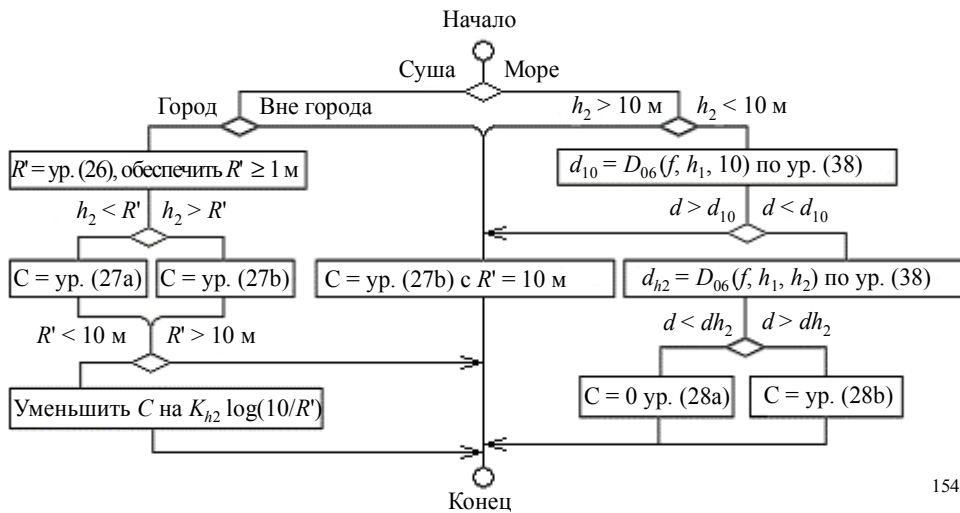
Начало

Суша Море

Город Вне города

$h_2 > 10$ м $h_2 < 10$ м

$R' =$ ур. (26), обеспечить $R' \geq 1$ м

$d_{10} = D_{06}(f, h_1, 10)$ по ур. (38)

$h_2 < R'$ $h_2 > R'$

$d > d_{10}$ $d < d_{10}$

C = ур. (27a)

C = ур. (27b)

C = ур. (27b) с $R' = 10$ м

$d_{h2} = D_{06}(f, h_1, h_2)$ по ур. (38)

$R' < 10$ м $R' > 10$ м

$d < dh_2$ $d > dh_2$

Уменьшить $C$ на $K_{h2}\log(10/R')$

C = 0 ур. (28a)

C = ур. (28b)

Конец

154